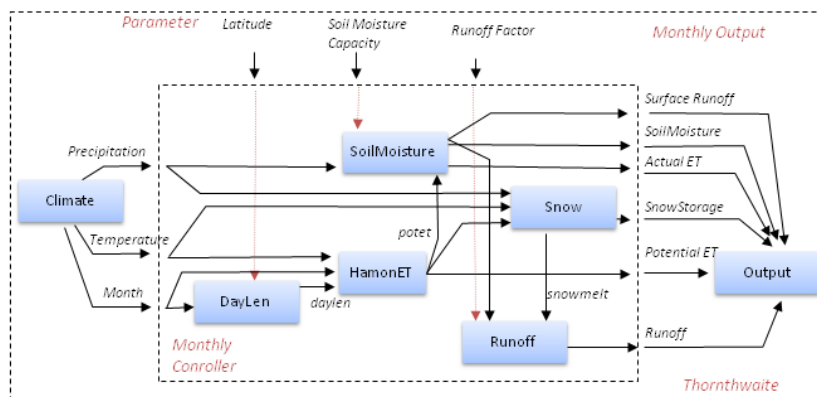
Parameter
Latitude
Soil Moisture Capacity
Runoff Factor
Monthly Output

Precipitation
Climate
Temperature
Month

SoilMoisture
Snow
potet
HamonET
DayLen
daylen
snowmelt
Runoff

Surface Runoff
SoilMoisture
Actual ET
SnowStorage
Potential ET
Runoff
Output

Monthly Conroller
Thornthwaite